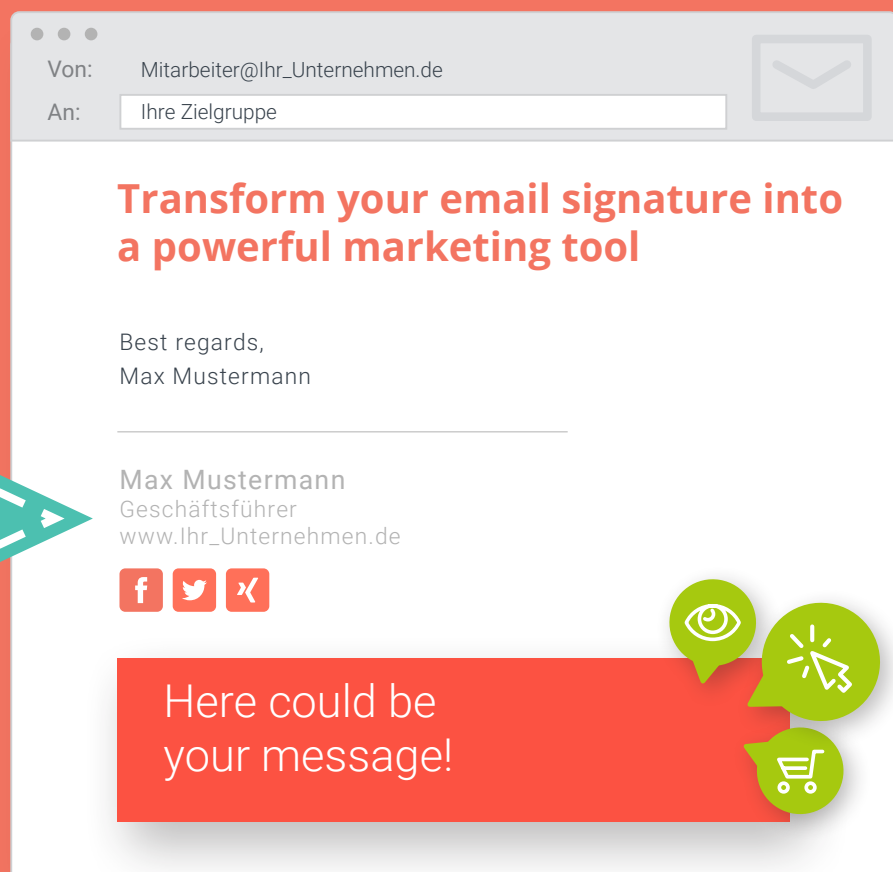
Von: Mitarbeiter@Ihr_Unternehmen.de

An: Ihre Zielgruppe

Transform your email signature into a powerful marketing tool

Best regards,
Max Mustermann

Max Mustermann
Geschäftsführer
www.Ihr_Unternehmen.de

Here could be your message!